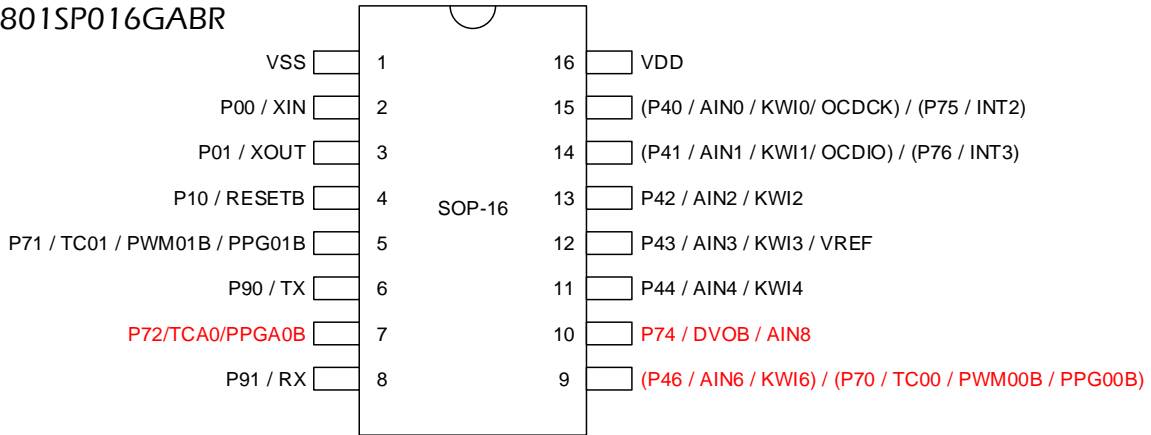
801SP016GABR

VSS 1
P00 / XIN 2
P01 / XOUT 3
P10 / RESETB 4
P71 / TC01 / PWM01B / PPG01B 5
P90 / TX 6
P72/TCA0/PPGA0B 7
P91 / RX 8

SOP-16

16 VDD
15 (P40 / AIN0 / KWI0/ OCDCK) / (P75 / INT2)
14 (P41 / AIN1 / KWI1/ OCDIO) / (P76 / INT3)
13 P42 / AIN2 / KWI2
12 P43 / AIN3 / KWI3 / VREF
11 P44 / AIN4 / KWI4
10 P74 / DVOB / AIN8
9 (P46 / AIN6 / KWI6) / (P70 / TC00 / PWM00B / PPG00B)